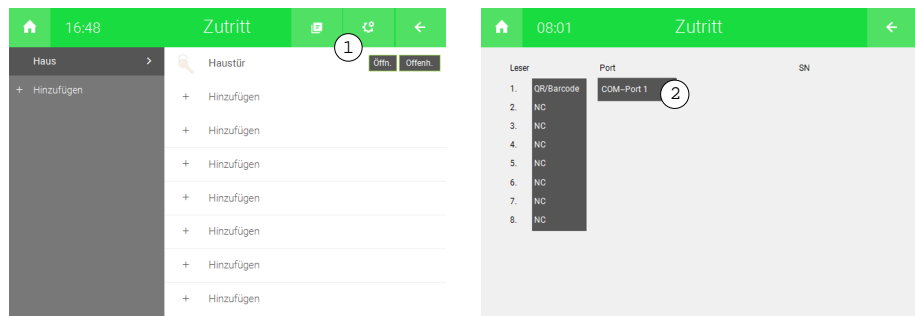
16:48 Zutritt

Haus >

+ Hinzufügen

Haustür Öffn. Offenh.

1

+ Hinzufügen

+ Hinzufügen

+ Hinzufügen

+ Hinzufügen

+ Hinzufügen

+ Hinzufügen

+ Hinzufügen

08:01 Zutritt

Leser Port SN

1. QR/Barcode COM–Port 1

2

2. NC

3. NC

4. NC

5. NC

6. NC

7. NC

8. NC